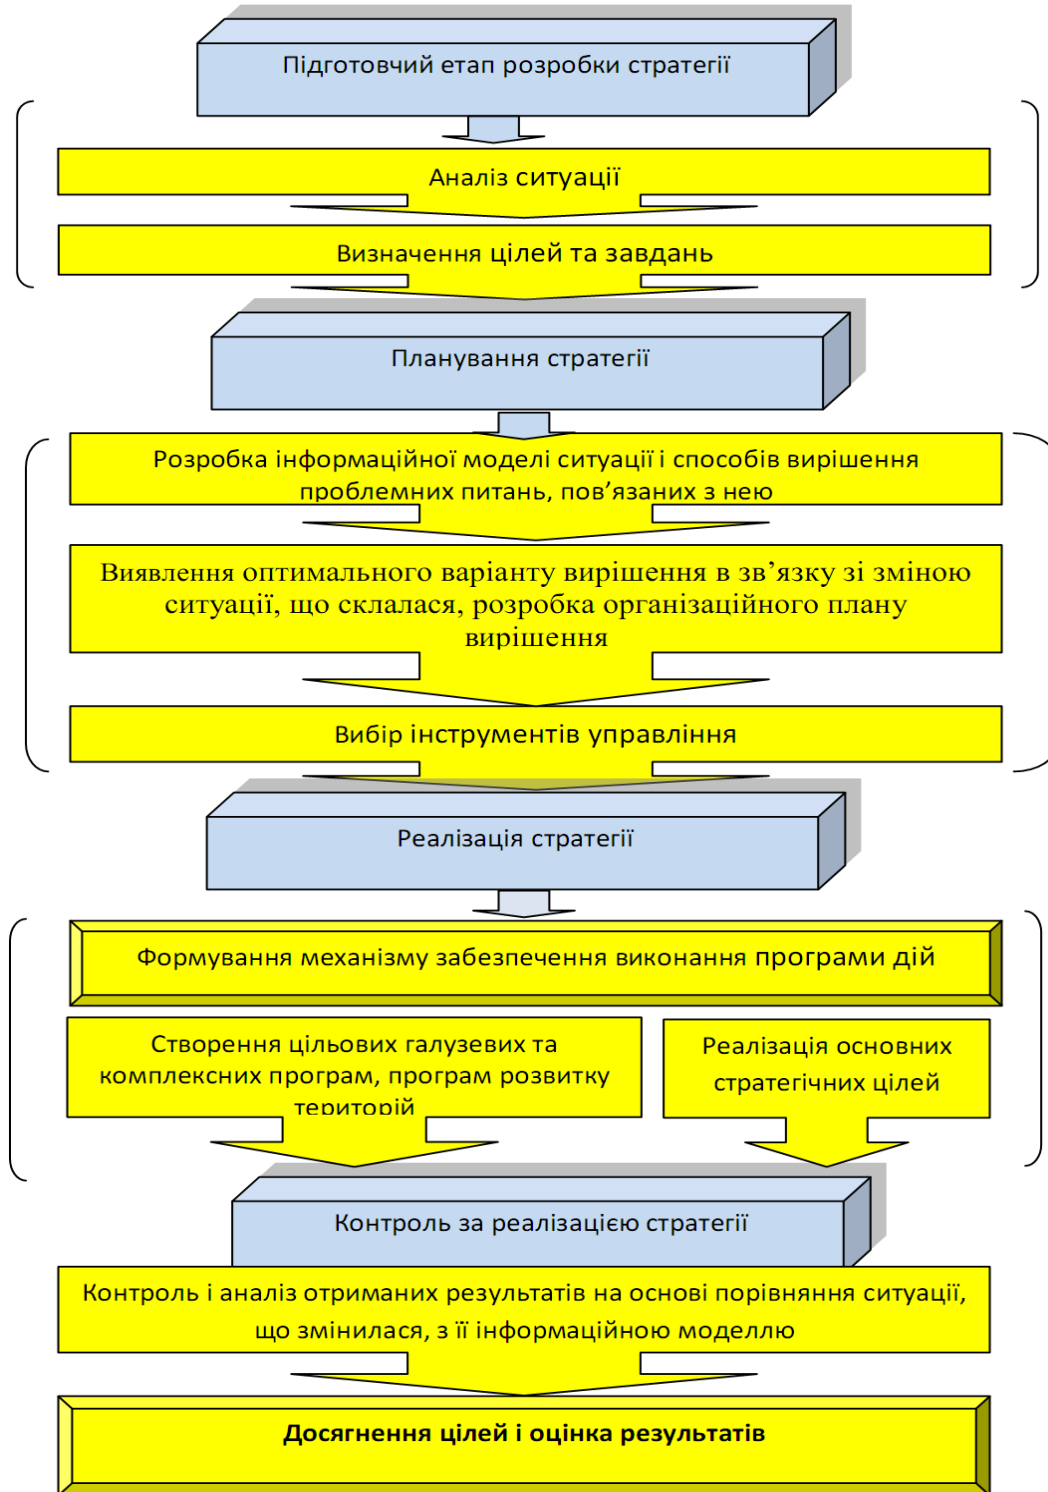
Підготовчий етап розробки стратегії

Аналіз ситуації

Визначення цілей та завдань

Планування стратегії

Розробка інформаційної моделі ситуації і способів вирішення проблемних питань, пов’язаних з нею

Виявлення оптимального варіанту вирішення в зв’язку зі зміною ситуації, що склалася, розробка організаційного плану вирішення

Вибір інструментів управління

Реалізація стратегії

Формування механізму забезпечення виконання програми дій

Створення цільових галузевих та комплексних програм, програм розвитку територій

Реалізація основних стратегічних цілей

Контроль за реалізацією стратегії

Контроль і аналіз отриманих результатів на основі порівняння ситуації, що змінилася, з її інформаційною моделлю

**Досягнення цілей і оцінка результатів**